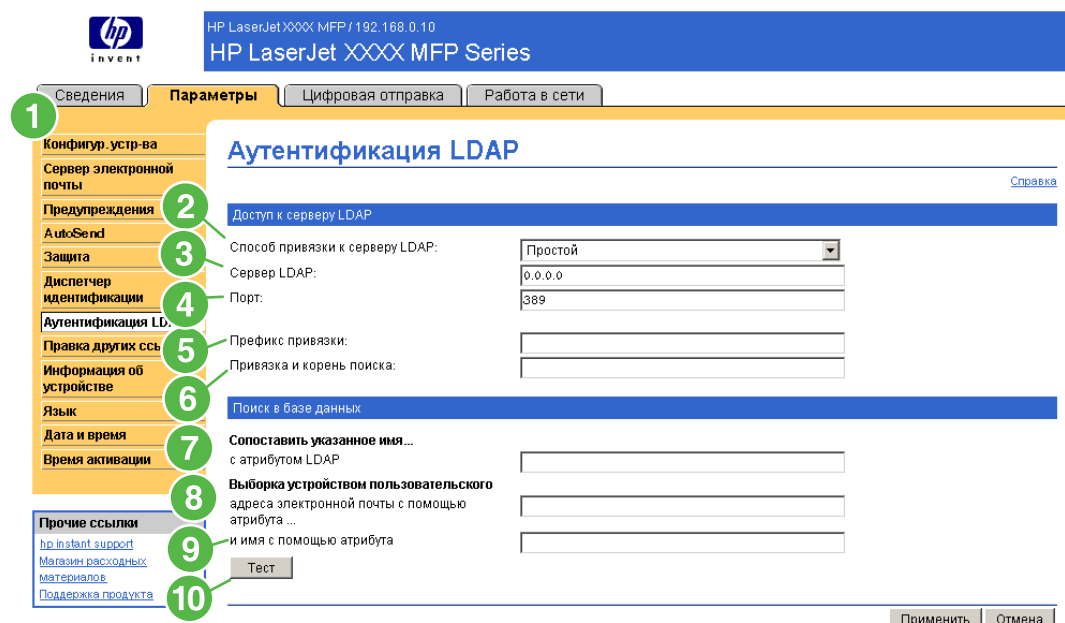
hp
invent

HP LaserJet XXXX MFP / 192.168.0.10
HP LaserJet XXXX MFP Series

Сведения | Параметры | Цифровая отправка | Работа в сети

1

Конфигур. устр-ва
Сервер электронной почты
Предупреждения
AutoSend
Защита
Диспетчер идентификации
Аутентификация LD.
Правка других ссь
Информация об устройстве
Язык
Дата и время
Время активации

Прочие ссылки
hp instant support
Магазин расходных материалов
Поддержка продукта

Аутентификация LDAP

Справка

Доступ к серверу LDAP

2 Способ привязки к серверу LDAP: Простой
3 Сервер LDAP: 0.0.0.0
4 Порт: 389
5 Префикс привязки:
6 Привязка и корень поиска:

Поиск в базе данных

7 Сопоставить указанное имя...
с атрибутом LDAP
8 Выборка устройством пользовательского
адреса электронной почты с помощью атрибута ...
9 и имя с помощью атрибута
10 Тест

Применить | Отмена